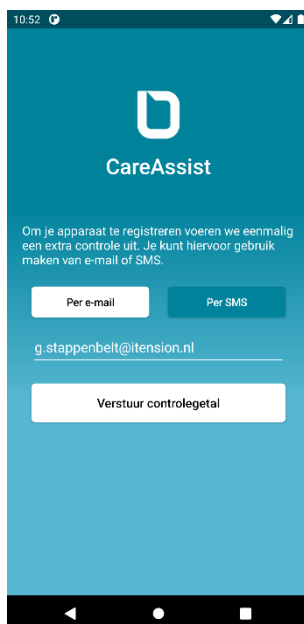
10:52

CareAssist

Om je apparaat te registreren voeren we eenmalig een extra controle uit. Je kunt hiervoor gebruik maken van e-mail of SMS.

Per e-mail

Per SMS

g.stappenbelt@itension.nl

Verstuur controlegetal